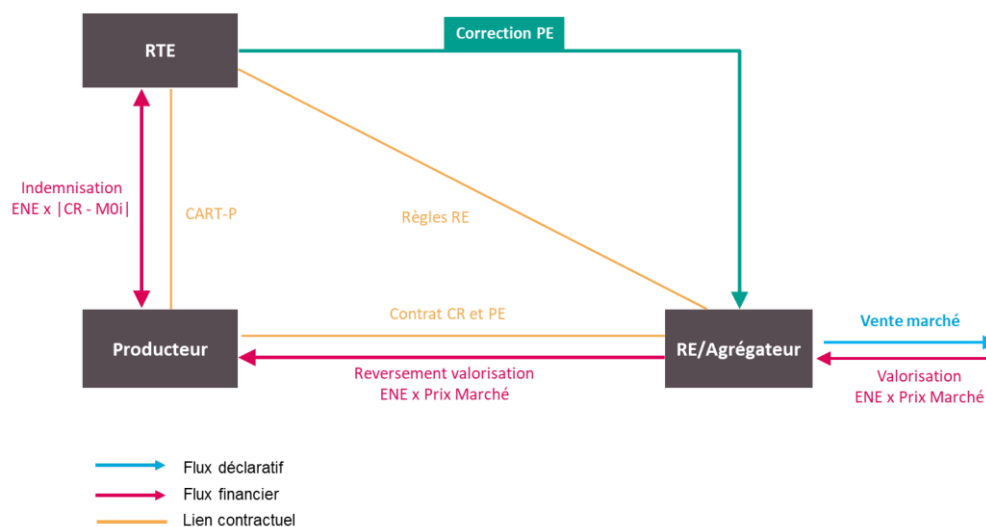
RTE

Correction PE

Indemnisation
ENE x |CR - M0i|

CART-P

Règles RE

Contrat CR et PE

Producteur

RE/Agrégateur

Vente marché

Reversement valorisation
ENE x Prix Marché

Valorisation
ENE x Prix Marché

Flux déclaratif
Flux financier
Lien contractuel